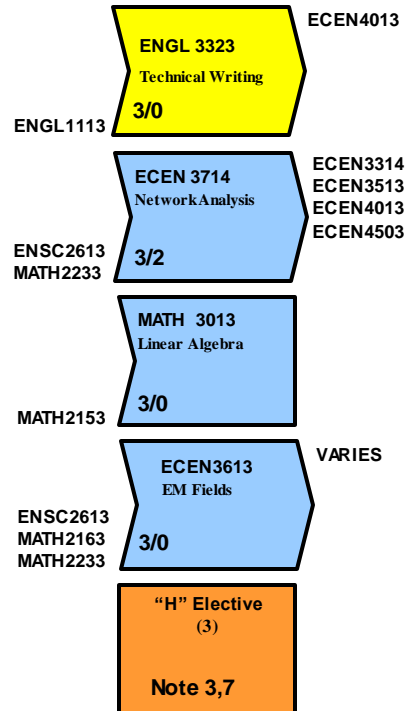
ECEN4013

ENGL 3323
Technical Writing
3/0

ENGL1113

ECEN3314
ECEN3513
ECEN4013
ECEN4503

ECEN 3714
NetworkAnalysis
3/2

ENSC2613
MATH2233

MATH 3013
Linear Algebra
3/0

MATH2153

VARIES

ECEN3613
EM Fields
3/0

ENSC2613
MATH2163
MATH2233

"H" Elective
(3)
Note 3,7